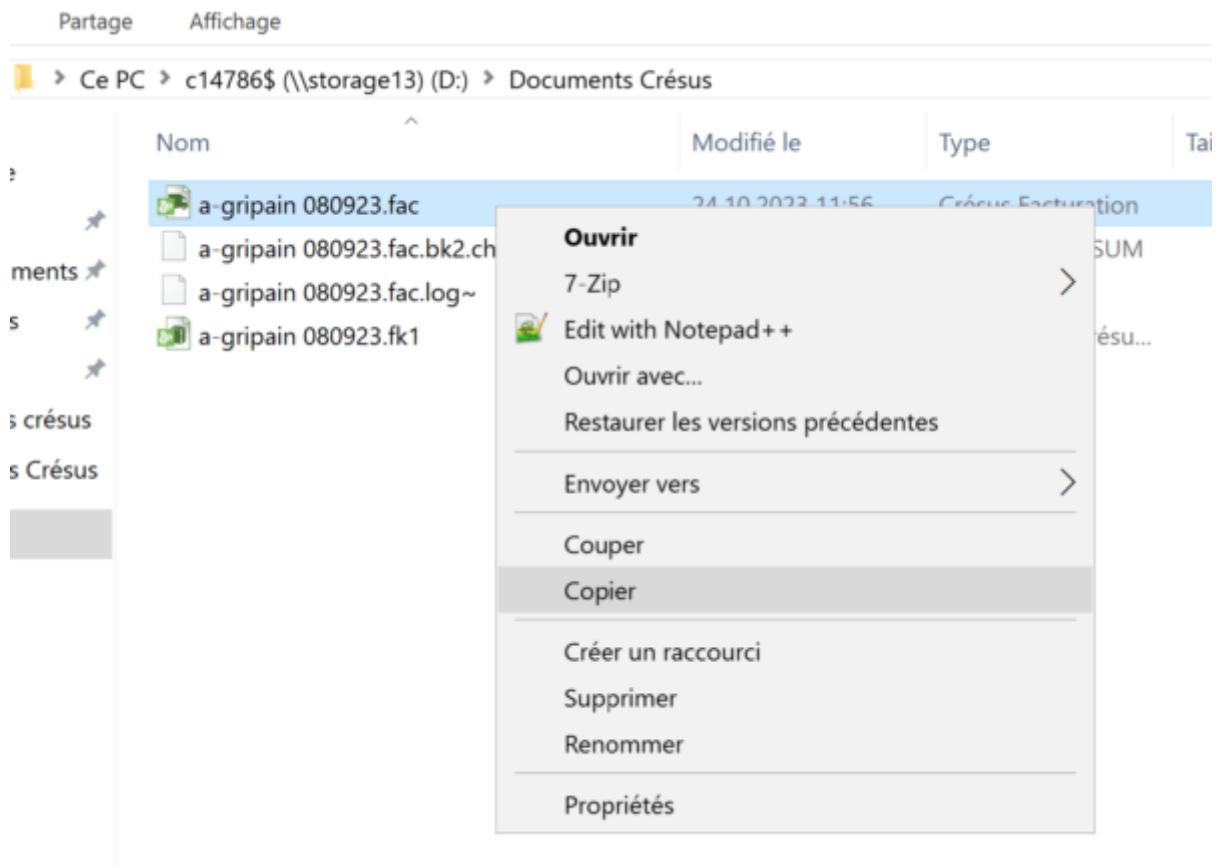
Partage Affichage

> Ce PC > c14786$ (\\storage13) (D:) > Documents Crésus

Nom | Modifié le | Type | Tai

e
ments
s
s crésus
s Crésus

a-gripain 080923.fac 24.10.2023 11:56 Crésus Facturation
a-gripain 080923.fac.bk2.ch SUM
a-gripain 080923.fac.log~
a-gripain 080923.fk1 résu...

Ouvrir
7-Zip
Edit with Notepad++
Ouvrir avec...
Restaurer les versions précédentes
Envoyer vers
Couper
Copier
Créer un raccourci
Supprimer
Renommer
Propriétés